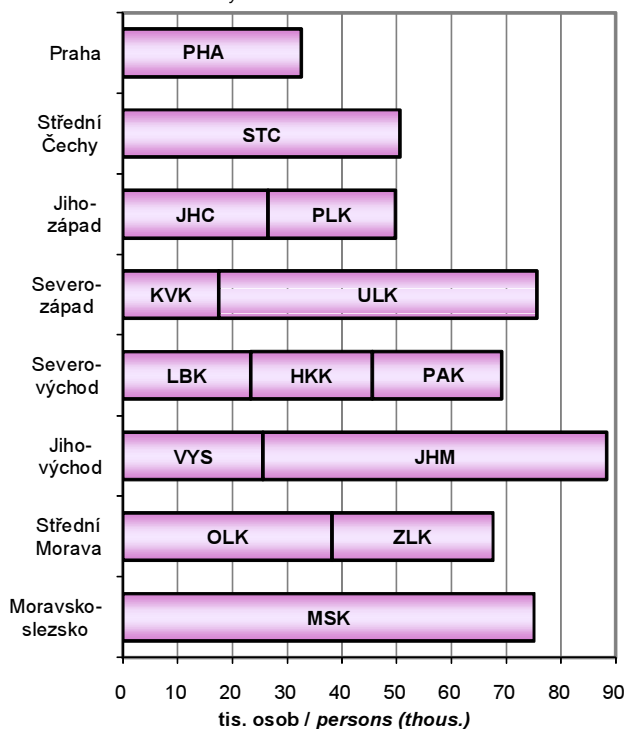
Praha
PHA

Střední Čechy
STC

Jihozápad
JHC
PLK

Severozápad
KVK
ULK

Severovýchod
LBK
HKK
PAK

Jihovýchod
VYS
JHM

Střední Morava
OLK
ZLK

Moravskoslezsko
MSK

0 10 20 30 40 50 60 70 80 90

tis. osob / *persons (thous.)*